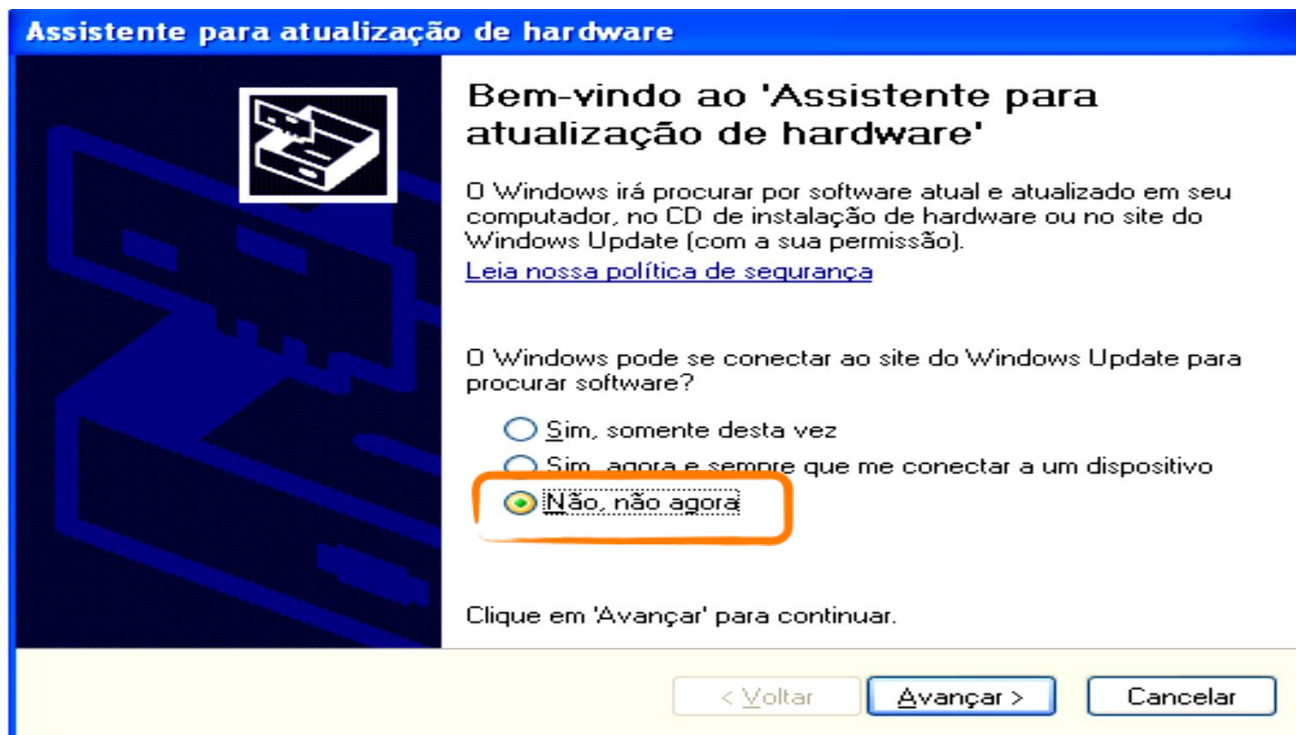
Assistente para atualização de hardware

Bem-vindo ao 'Assistente para atualização de hardware'

O Windows irá procurar por software atual e atualizado em seu computador, no CD de instalação de hardware ou no site do Windows Update (com a sua permissão).

Leia nossa política de segurança

O Windows pode se conectar ao site do Windows Update para procurar software?

Sim, somente desta vez

Sim, agora e sempre que me conectar a um dispositivo

Não, não agora

Clique em 'Avançar' para continuar.

< Voltar

Avançar >

Cancelar